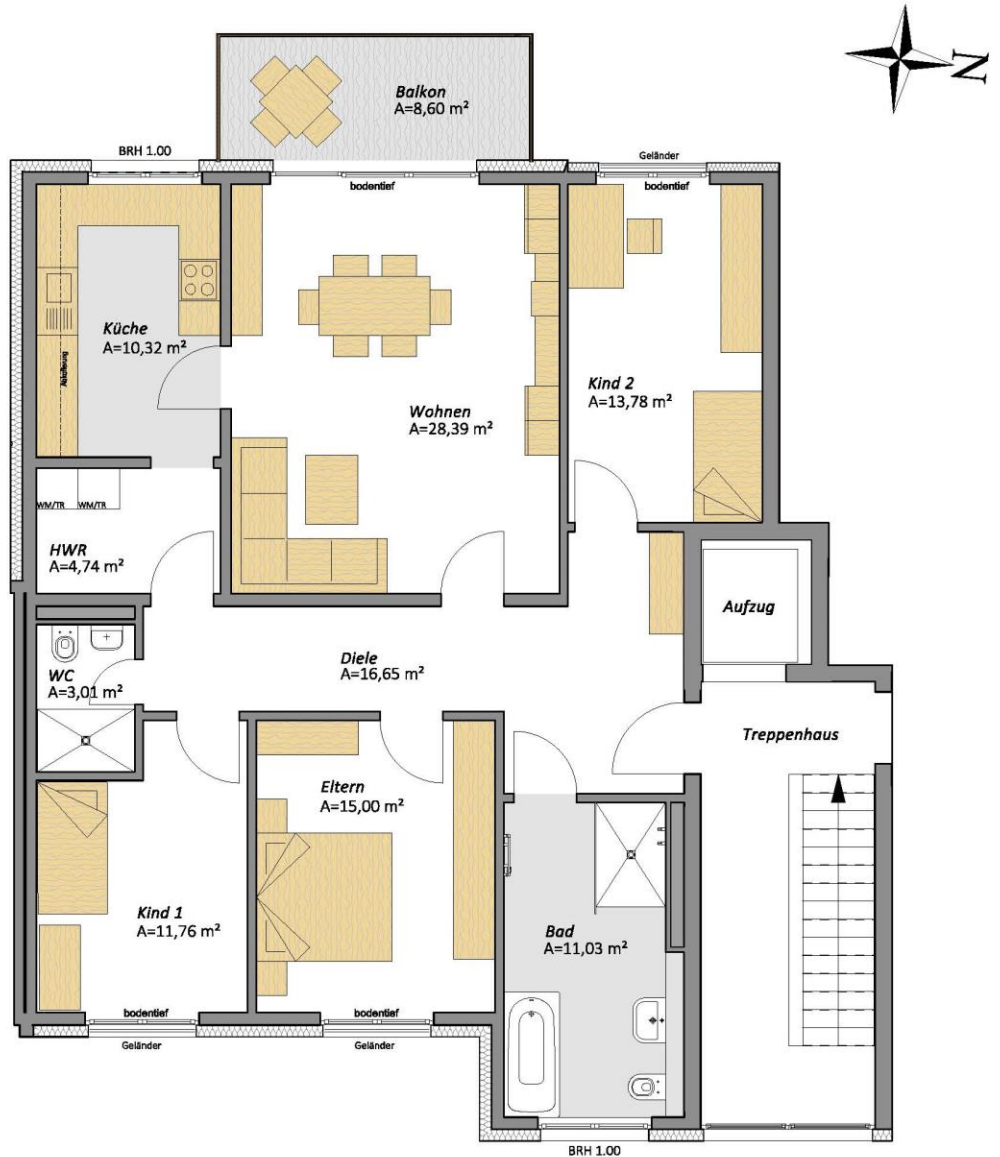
N

Balkon
A=8,60 m²

BRH 1.00

bodentief

Geländer

bodentief

Küche
A=10,32 m²

Abluftung

Wohnen
A=28,39 m²

Kind 2
A=13,78 m²

WM/TR WM/TR

HWR
A=4,74 m²

Aufzug

WC
A=3,01 m²

Diele
A=16,65 m²

Treppenhaus

Eltern
A=15,00 m²

Kind 1
A=11,76 m²

Bad
A=11,03 m²

bodentief

bodentief

Geländer

Geländer

BRH 1.00